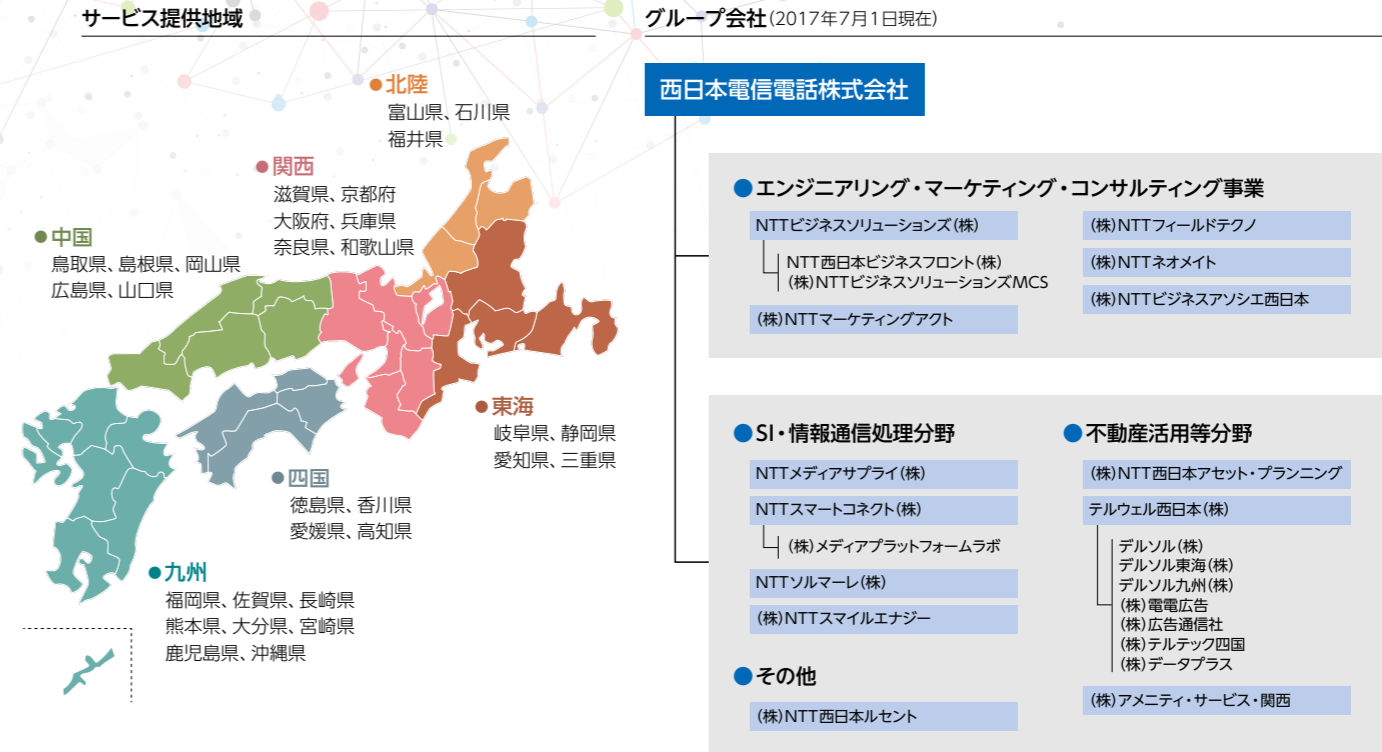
サービス提供地域

●北陸
富山県、石川県
福井県

●関西
滋賀県、京都府
大阪府、兵庫県
奈良県、和歌山県

●中国
鳥取県、島根県、岡山県
広島県、山口県

●東海
岐阜県、静岡県
愛知県、三重県

●四国
徳島県、香川県
愛媛県、高知県

●九州
福岡県、佐賀県、長崎県
熊本県、大分県、宮崎県
鹿児島県、沖縄県

グループ会社(2017年7月1日現在)

西日本電信電話株式会社

●エンジニアリング・マーケティング・コンサルティング事業

NTTビジネスソリューションズ(株)
NTT西日本ビジネスフロント(株)
(株)NTTビジネスソリューションズMCS
(株)NTTマーケティングアクト
(株)NTTフィールドテクノ
(株)NTTネオメイト
(株)NTTビジネスアソシエ西日本

●SI・情報通信処理分野

NTTメディアサプライ(株)
NTTスマートコネクト(株)
(株)メディアプラットフォームラボ
NTTソルマーレ(株)
(株)NTTスマイルエナジー

●その他

(株)NTT西日本ルセント

●不動産活用等分野

(株)NTT西日本アセット・プランニング
テルウェル西日本(株)
デルソル(株)
デルソル東海(株)
デルソル九州(株)
(株)電電広告
(株)広告通信社
(株)テルテック四国
(株)データプラス
(株)アメニティ・サービス・関西